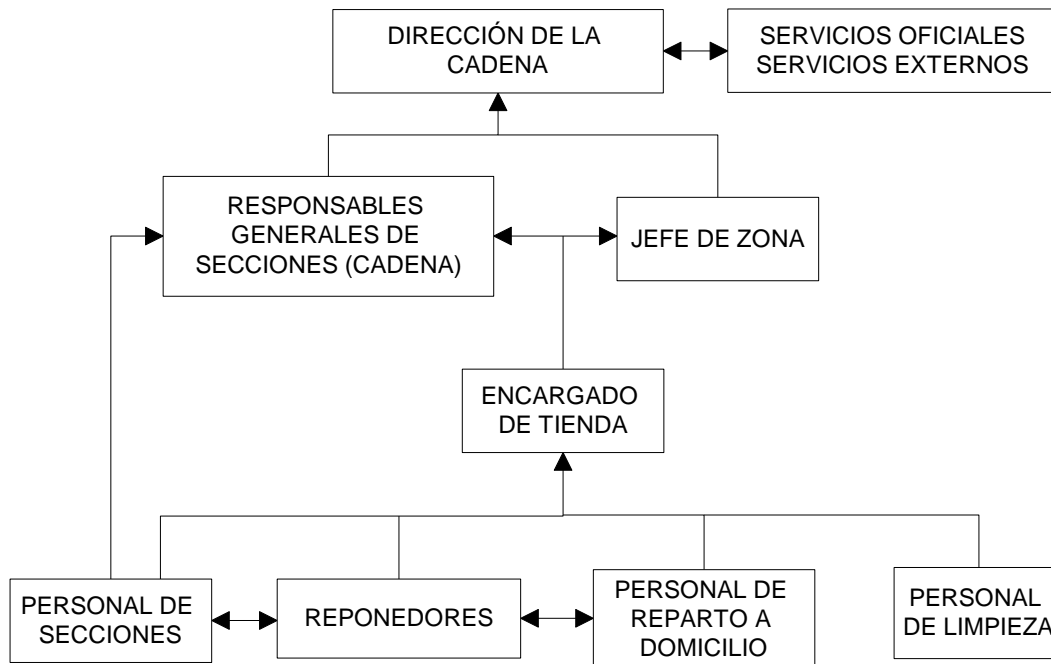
DIRECCIÓN DE LA CADENA

SERVICIOS OFICIALES SERVICIOS EXTERNOS

RESPONSABLES GENERALES DE SECCIONES (CADENA)

JEFE DE ZONA

ENCARGADO DE TIENDA

PERSONAL DE SECCIONES

REPONEDORES

PERSONAL DE REPARTO A DOMICILIO

PERSONAL DE LIMPIEZA